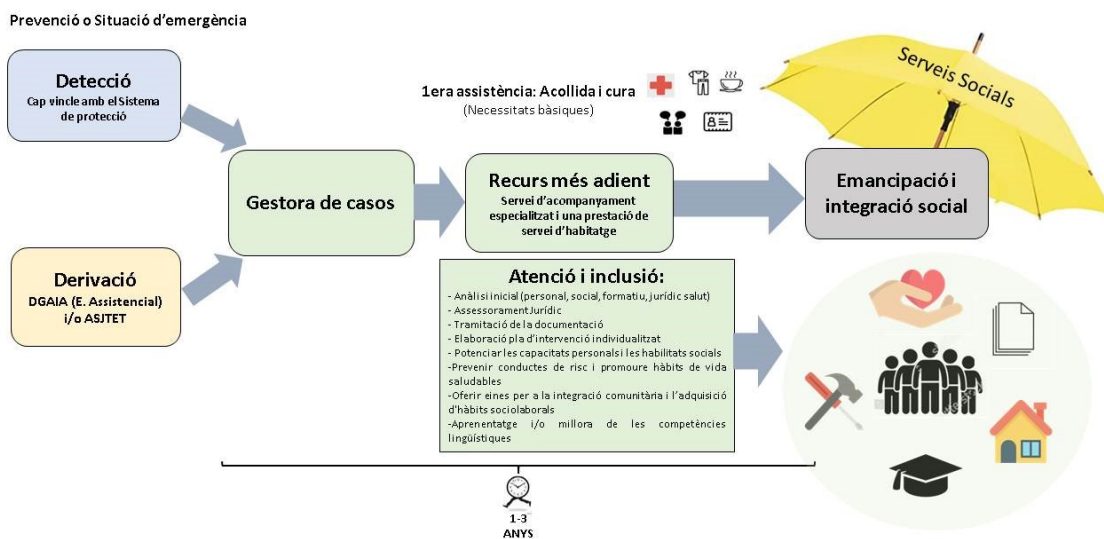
Prevenció o Situació d'emergència

Detecció
Cap vincle amb el Sistema de protecció

Derivació
DGAIA (E. Assistencial) i/o ASJTET

Gestora de casos

1era assistència: Acollida i cura
(Necessitats bàsiques)

Recurs més adient
Servei d'acompanyament especialitzat i una prestació de servei d'habitatge

Emancipació i integració social

Serveis Socials

Atenció i inclusió:
- Anàlisi inicial (personal, social, formatiu, jurídic salut)
- Assessorament Jurídic
- Tramitació de la documentació
- Elaboració pla d'intervenció individualitzat
- Potenciar les capacitats personals i les habilitats socials
-Prevenir conductes de risc i promoure hàbits de vida saludables
-Oferir eines per a la integració comunitària i l'adquisició d'hàbits sociolaborals
-Aprenentatge i/o millora de les competències lingüístiques

1-3
ANYS